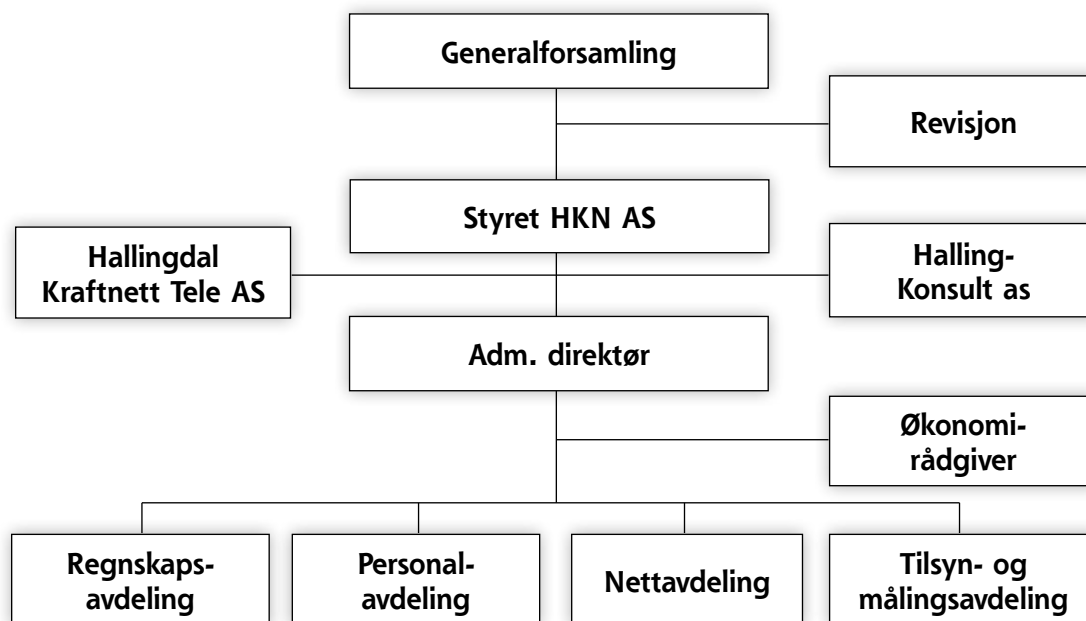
Generalforsamling

Revisjon

Styret HKN AS

Hallingdal Kraftnett Tele AS

Halling-Konsult as

Adm. direktør

Økonomi-rådgiver

Regnskaps-avdeling

Personal-avdeling

Nettavdeling

Tilsyn- og målingsavdeling